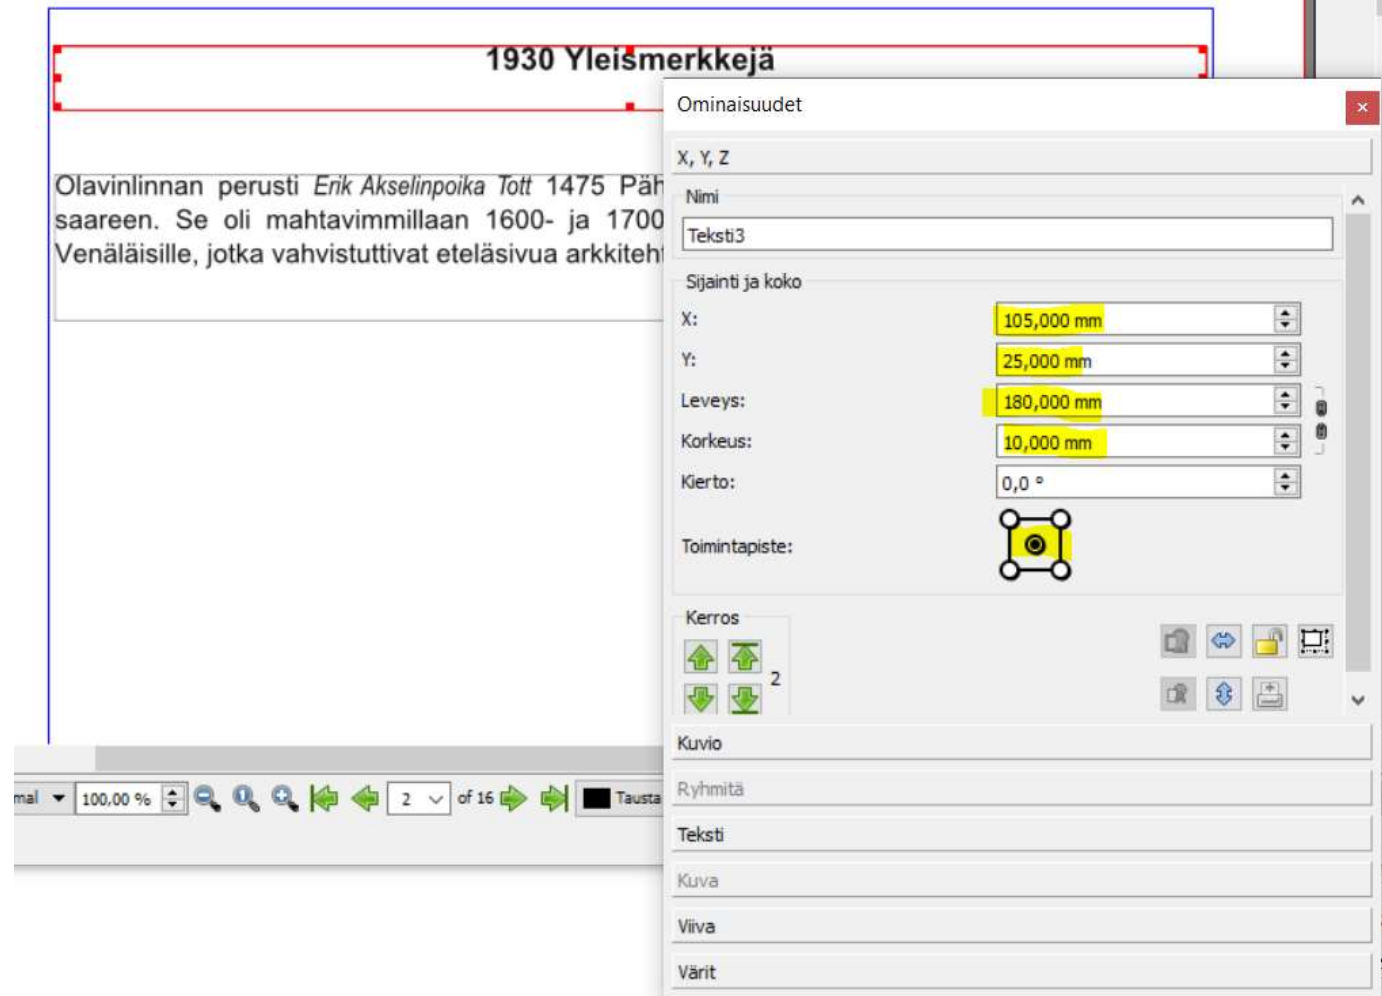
1930 Yleismerkkejä

Olavinlinnan perusti *Erik Akselinpoika Tott* 1475 Päh
saareen. Se oli mahtavimmillaan 1600- ja 1700
Venäläisille, jotka vahvistuttivat eteläsivua arkkiteh

Ominaisuudet
×
X, Y, Z
Nimi
Teksti3
Sijainti ja koko
X: 105,000 mm
Y: 25,000 mm
Leveys: 180,000 mm
Korkeus: 10,000 mm
Kierto: 0,0 °
Toimintapiste:
Kerros
2
Kuvio
Ryhmitä
Teksti
Kuva
Viiva
Värit

mal
100,00 %
2
of 16
Tausta